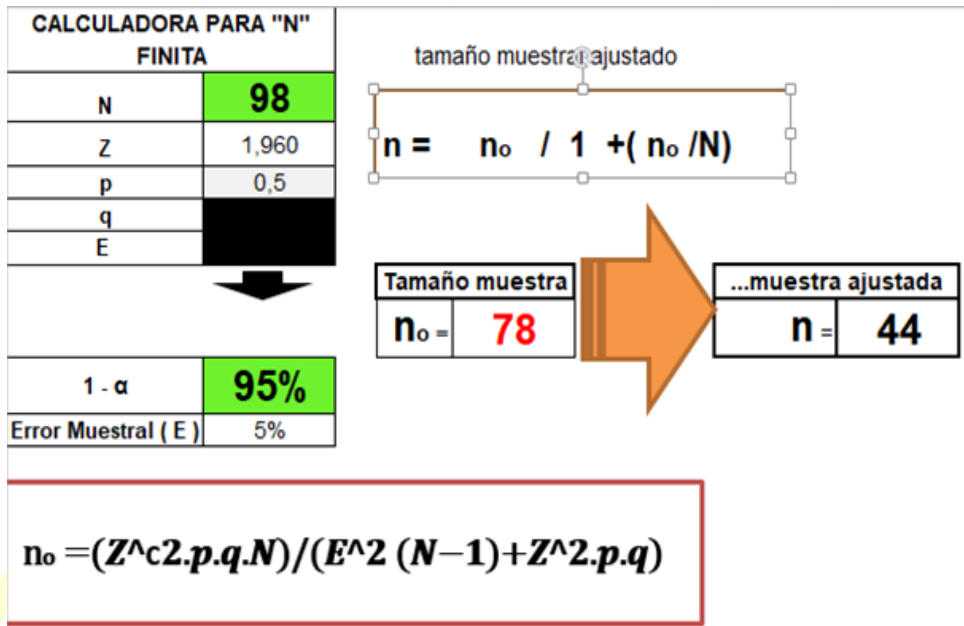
CALCULADORA PARA "N" FINITA

| N | 98 |
|---|---|
| Z | 1,960 |
| p | 0,5 |
| q | |
| E | |

| 1 - α | 95% |
|---|---|
| Error Muestral ( E ) | 5% |

tamaño muestra ajustado

n = nₒ / 1 +( nₒ /N)

| Tamaño muestra | |
|---|---|
| nₒ = | 78 |

| ...muestra ajustada | |
|---|---|
| n = | 44 |

nₒ =(Z^c2.p.q.N)/(E^2 (N−1)+Z^2.p.q)